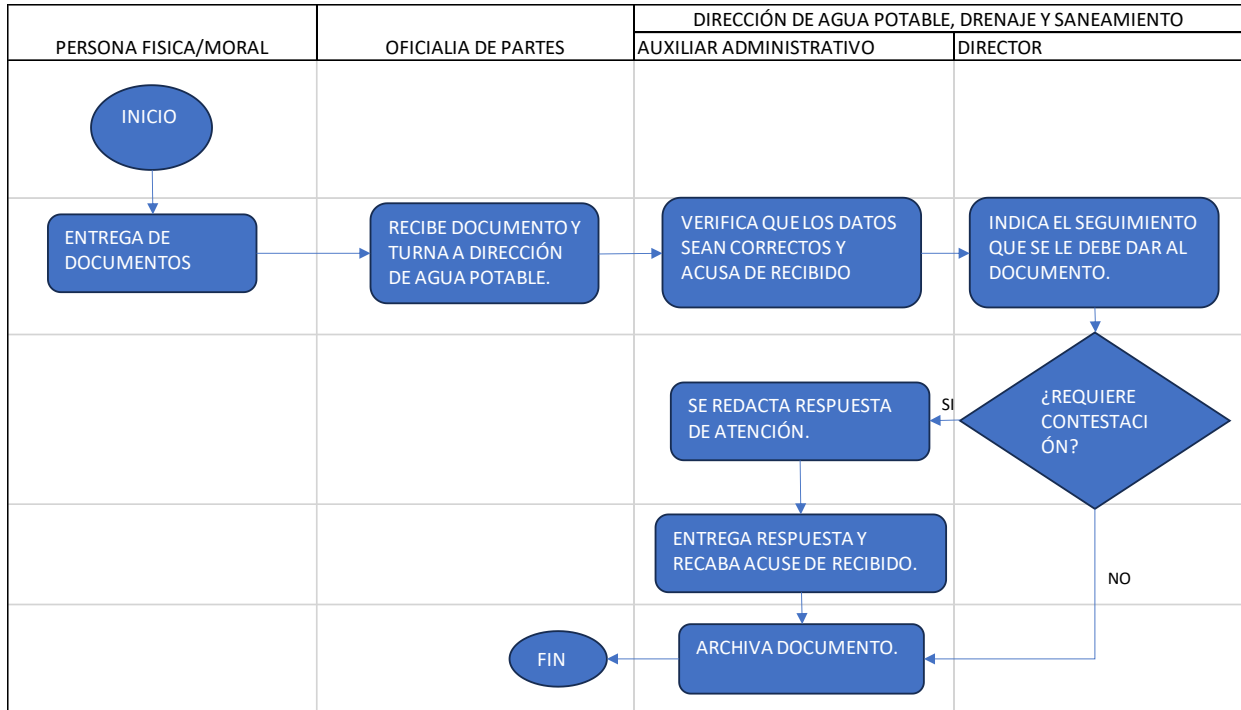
| PERSONA FISICA/MORAL | OFICIALIA DE PARTES | DIRECCIÓN DE AGUA POTABLE, DRENAJE Y SANEAMIENTO | |
|---|---|---|---|
| | | AUXILIAR ADMINISTRATIVO | DIRECTOR |

INICIO

ENTREGA DE DOCUMENTOS

RECIBE DOCUMENTO Y TURNA A DIRECCIÓN DE AGUA POTABLE.

VERIFICA QUE LOS DATOS SEAN CORRECTOS Y ACUSA DE RECIBIDO

INDICA EL SEGUIMIENTO QUE SE LE DEBE DAR AL DOCUMENTO.

¿REQUIERE CONTESTACIÓN?

SI

SE REDACTA RESPUESTA DE ATENCIÓN.

ENTREGA RESPUESTA Y RECABA ACUSE DE RECIBIDO.

NO

ARCHIVA DOCUMENTO.

FIN